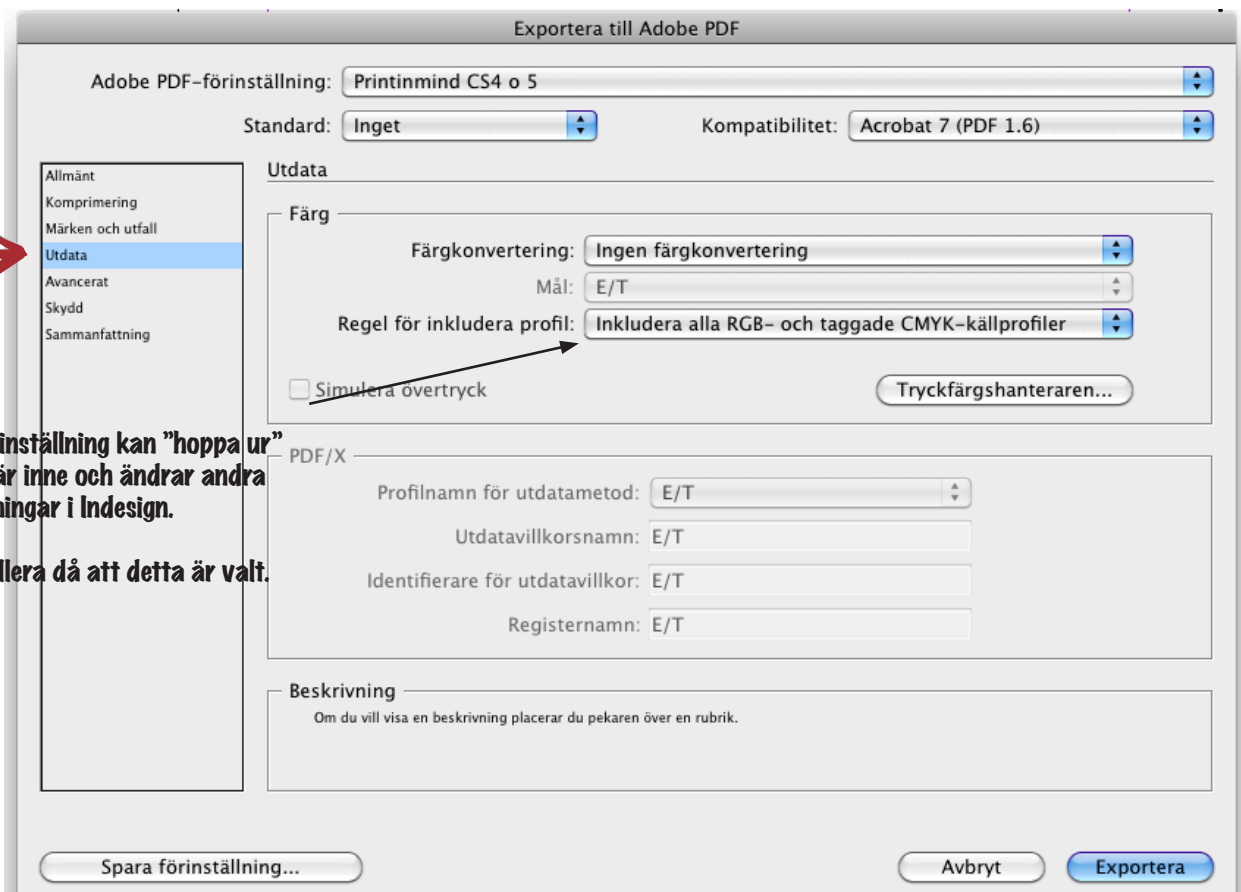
Exportera till Adobe PDF

Adobe PDF-förinställning: Printinmind CS4 o 5

Standard: Inget

Kompatibilitet: Acrobat 7 (PDF 1.6)

Allmänt
Komprimering
Märken och utfall
Utdata
Avancerat
Skydd
Sammanfattning

Utdata

Färg

Färgkonvertering: Ingen färgkonvertering

Mål: E/T

Regel för inkludera profil: Inkludera alla RGB- och taggade CMYK-källprofiler

Simulera övertryck

Tryckfärgshanteraren...

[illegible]inställning kan "hoppa ur" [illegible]är inne och ändrar andra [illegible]ningar i Indesign.

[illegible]llera då att detta är valt.

PDF/X

Profilnamn för utdatametod: E/T

Utdatavillkorsnamn: E/T

Identifierare för utdatavillkor: E/T

Registernamn: E/T

Beskrivning

Om du vill visa en beskrivning placerar du pekaren över en rubrik.

Spara förinställning...

Avbryt

Exportera